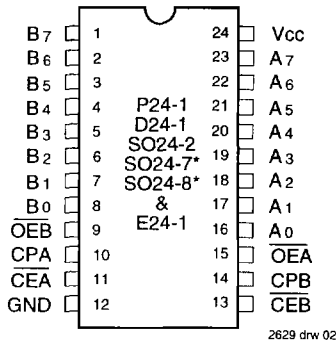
$B_7$ 1
$B_6$ 2
$B_5$ 3
$B_4$ 4
$B_3$ 5
$B_2$ 6
$B_1$ 7
$B_0$ 8
$\overline{OEB}$ 9
CPA 10
$\overline{CEA}$ 11
GND 12

P24-1
D24-1
SO24-2
SO24-7*
SO24-8*
&
E24-1

24 Vcc
23 $A_7$
22 $A_6$
21 $A_5$
20 $A_4$
19 $A_3$
18 $A_2$
17 $A_1$
16 $A_0$
15 $\overline{OEA}$
14 CPB
13 $\overline{CEB}$

2629 drw 02